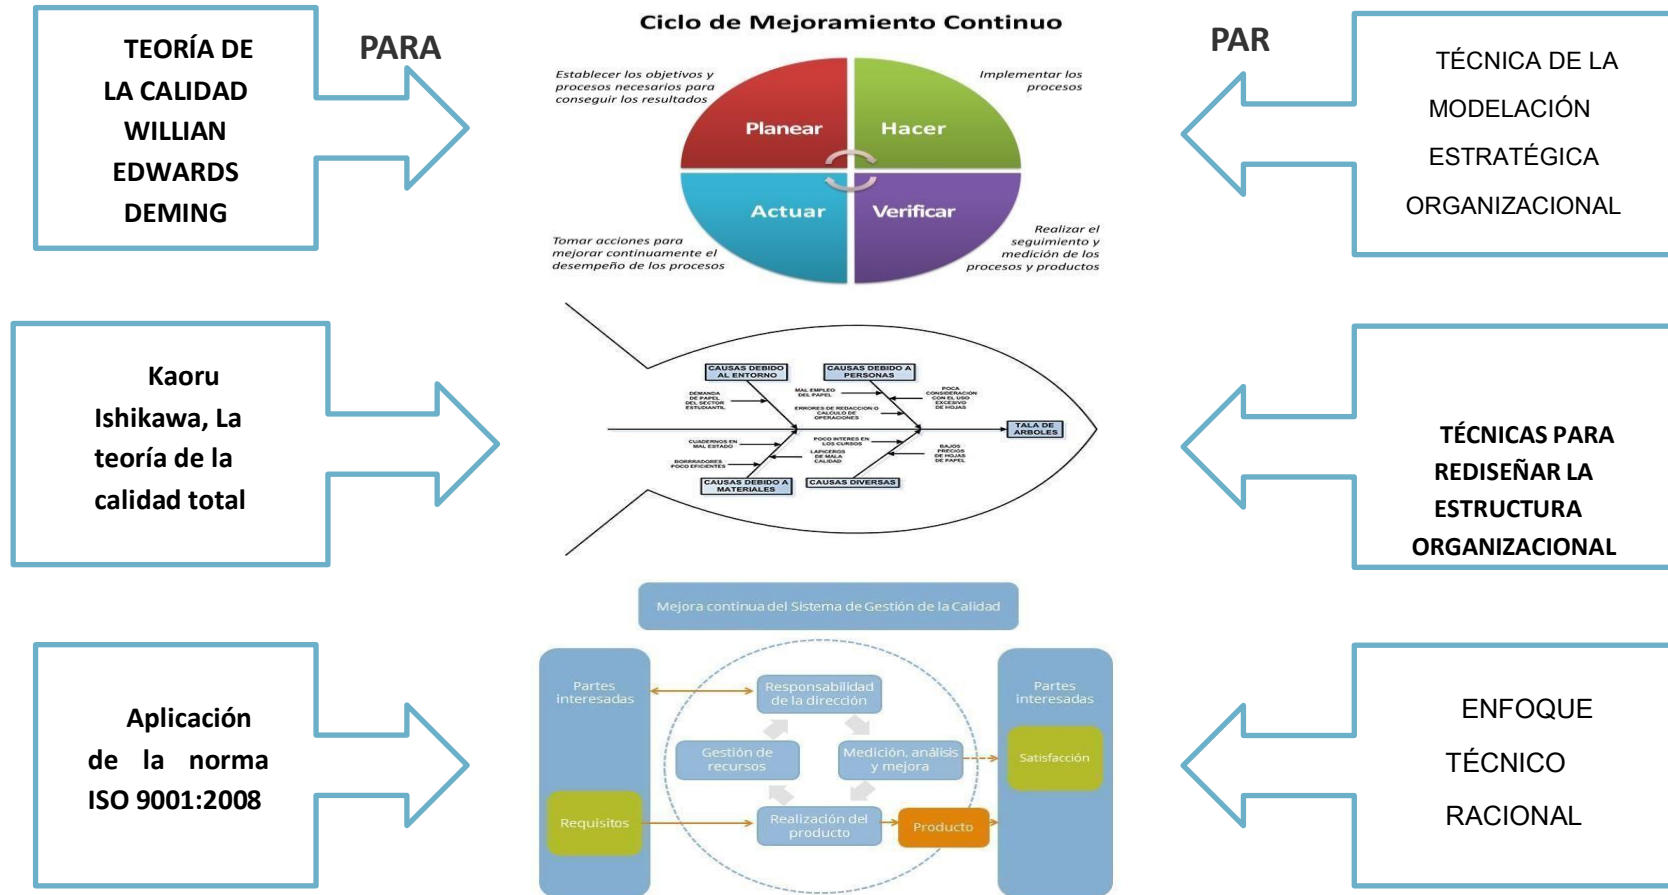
TEORÍA DE LA CALIDAD WILLIAN EDWARDS DEMING

PARA

Ciclo de Mejoramiento Continuo

Establecer los objetivos y procesos necesarios para conseguir los resultados

Implementar los procesos

Planear

Hacer

Actuar

Verificar

Tomar acciones para mejorar continuamente el desempeño de los procesos

Realizar el seguimiento y medición de los procesos y productos

PAR

TÉCNICA DE LA MODELACIÓN ESTRATÉGICA ORGANIZACIONAL

Kaoru Ishikawa, La teoría de la calidad total

CAUSAS DEBIDO AL ENTORNO

CAUSAS DEBIDO A PERSONAS

DEMANDA DE PAPEL DEL SECTOR ESTUDIANTIL

MAL EMPLEO DEL PAPEL

POCA CONSIDERACIÓN CON EL USO EXCESIVO DE HOJAS

ERRORES DE REDACCION O CALCULO DE OPERACIONES

TALA DE ARBOLES

CUADERNOS EN MAL ESTADO

POCO INTERES EN LOS CURSOS

BAJOS PRECIOS DE HOJAS DE PAPEL

LAPICEROS DE MALA CALIDAD

BORRADORES POCO EFICIENTES

CAUSAS DEBIDO A MATERIALES

CAUSAS DIVERSAS

TÉCNICAS PARA REDISEÑAR LA ESTRUCTURA ORGANIZACIONAL

Mejora continua del Sistema de Gestión de la Calidad

Partes interesadas

Responsabilidad de la dirección

Partes interesadas

Gestión de recursos

Medición, análisis y mejora

Satisfacción

Requisitos

Realización del producto

Producto

Aplicación de la norma ISO 9001:2008

ENFOQUE TÉCNICO RACIONAL